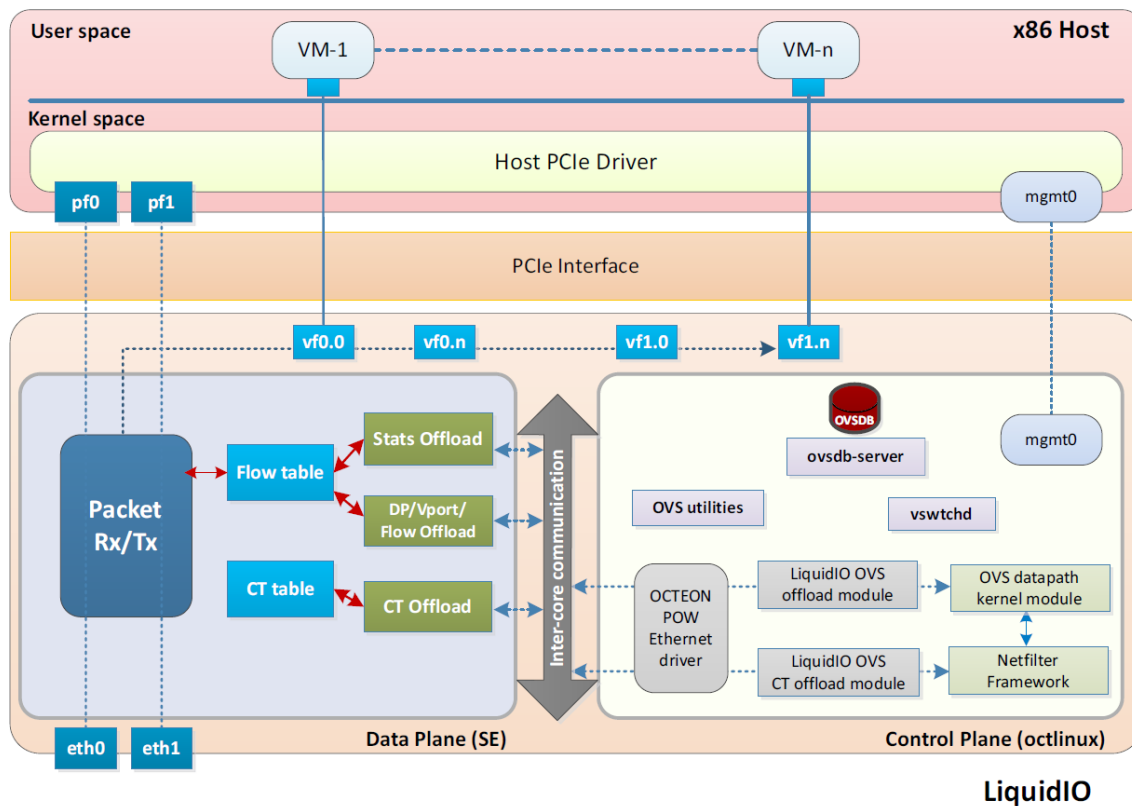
User space

x86 Host

VM-1

VM-n

Kernel space

Host PCIe Driver

pf0

pf1

mgmt0

PCIe Interface

vf0.0

vf0.n

vf1.0

vf1.n

OVSDB

Packet Rx/Tx

Flow table

Stats Offload

DP/Vport/ Flow Offload

CT table

CT Offload

Inter-core communication

ovsdb-server

mgmt0

OVS utilities

vswtchd

OCTEON POW Ethernet driver

LiquidIO OVS offload module

OVS datapath kernel module

LiquidIO OVS CT offload module

Netfilter Framework

eth0

eth1

Data Plane (SE)

Control Plane (octlinux)

LiquidIO